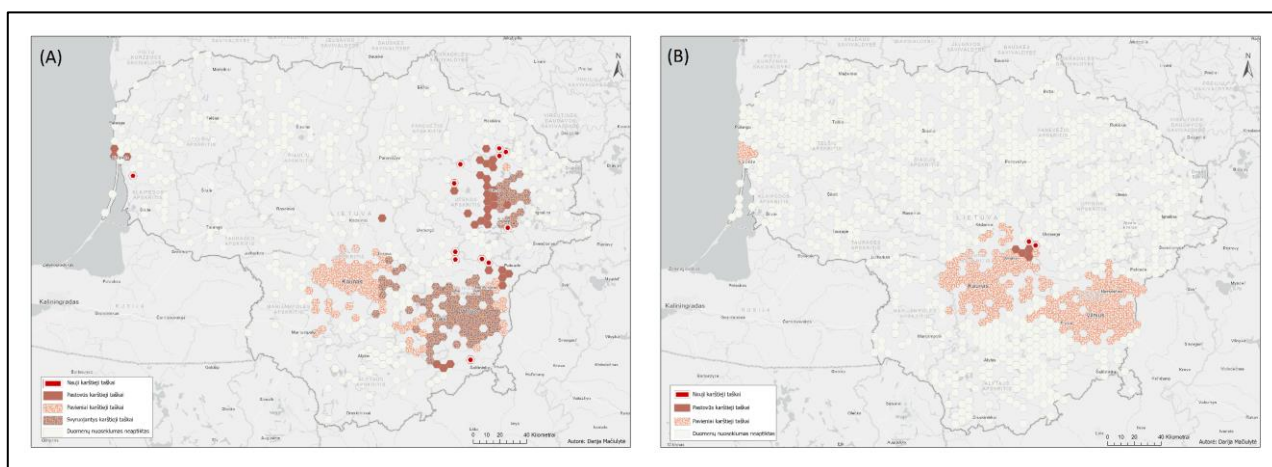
(A)

N

Nauji karštieji taškai
Pastovūs karštieji taškai
Pavieniai karštieji taškai
Svyruojantys karštieji taškai
Duomenų nuoseklumas neaptiktas

0 10 20 40 Kilometrai

Autorė: Darija Mačiulytė

Kaunas

Kaliningradas

LIETUVA

(B)

N

Nauji karštieji taškai
Pastovūs karštieji taškai
Pavieniai karštieji taškai
Duomenų nuoseklumas neaptiktas

0 10 20 40 Kilometrai

Autorė: Darija Mačiulytė

Kaunas

Vilnius

Kaliningradas

LIETUVA